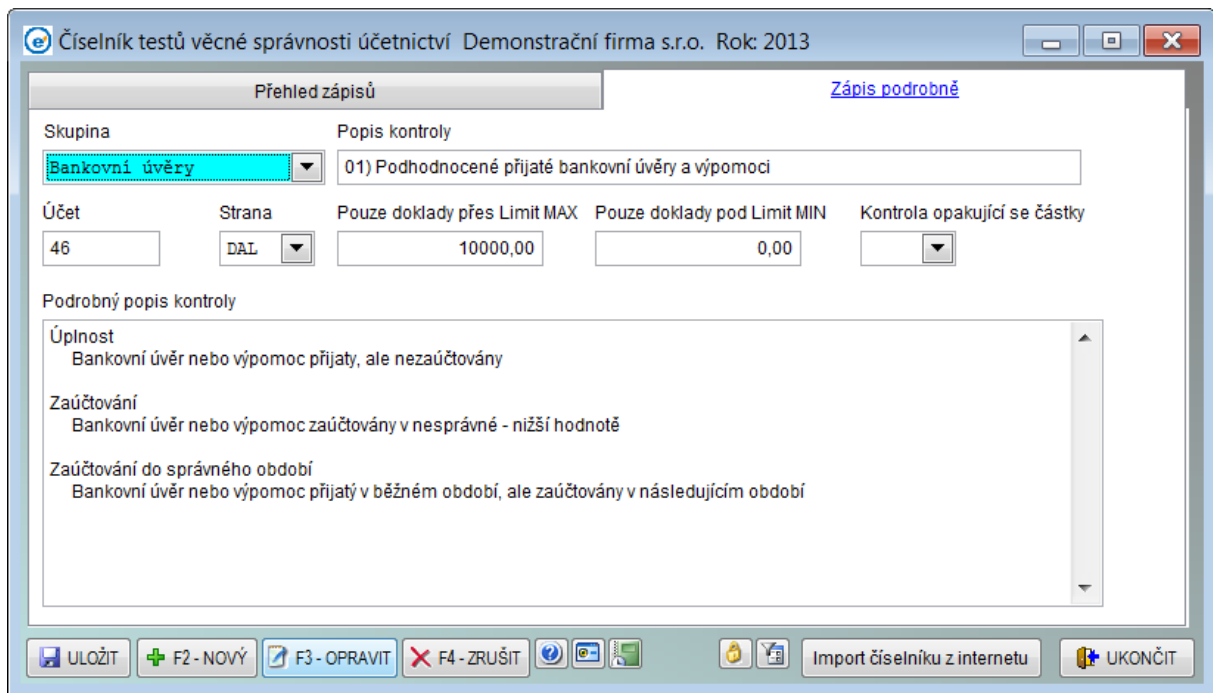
Číselník testů věcné správnosti účetnictví Demonstrační firma s.r.o. Rok: 2013

Přehled zápisů

Zápis podrobně

Skupina

Bankovní úvěry

Popis kontroly

01) Podhodnocené přijaté bankovní úvěry a výpomoci

Účet

46

Strana

DAL

Pouze doklady přes Limit MAX

10000,00

Pouze doklady pod Limit MIN

0,00

Kontrola opakující se částky

Podrobný popis kontroly

Úplnost
Bankovní úvěr nebo výpomoc přijaty, ale nezaúčtovány

Zaúčtování
Bankovní úvěr nebo výpomoc zaúčtovány v nesprávné - nižší hodnotě

Zaúčtování do správného období
Bankovní úvěr nebo výpomoc přijatý v běžném období, ale zaúčtovány v následujícím období

ULOŽIT

F2 - NOVÝ

F3 - OPRAVIT

F4 - ZRUŠIT

Import číselníku z internetu

UKONČIT